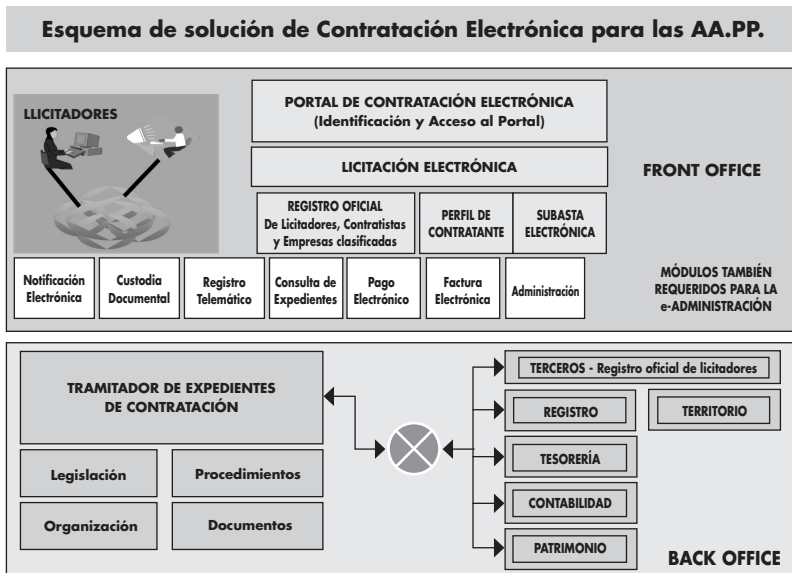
Esquema de solución de Contratación Electrónica para las AA.PP.

LLICITADORES

PORTAL DE CONTRATACIÓN ELECTRÓNICA
(Identificación y Acceso al Portal)

LICITACIÓN ELECTRÓNICA

FRONT OFFICE

REGISTRO OFICIAL
De Licitadores, Contratistas y Empresas clasificadas

PERFIL DE CONTRATANTE

SUBASTA ELECTRÓNICA

Notificación Electrónica

Custodia Documental

Registro Telemático

Consulta de Expedientes

Pago Electrónico

Factura Electrónica

Administración

MÓDULOS TAMBIÉN REQUERIDOS PARA LA e-ADMINISTRACIÓN

TRAMITADOR DE EXPEDIENTES DE CONTRATACIÓN

Legislación

Procedimientos

Organización

Documentos

TERCEROS - Registro oficial de licitadores

REGISTRO

TERRITORIO

TESORERÍA

CONTABILIDAD

PATRIMONIO

BACK OFFICE